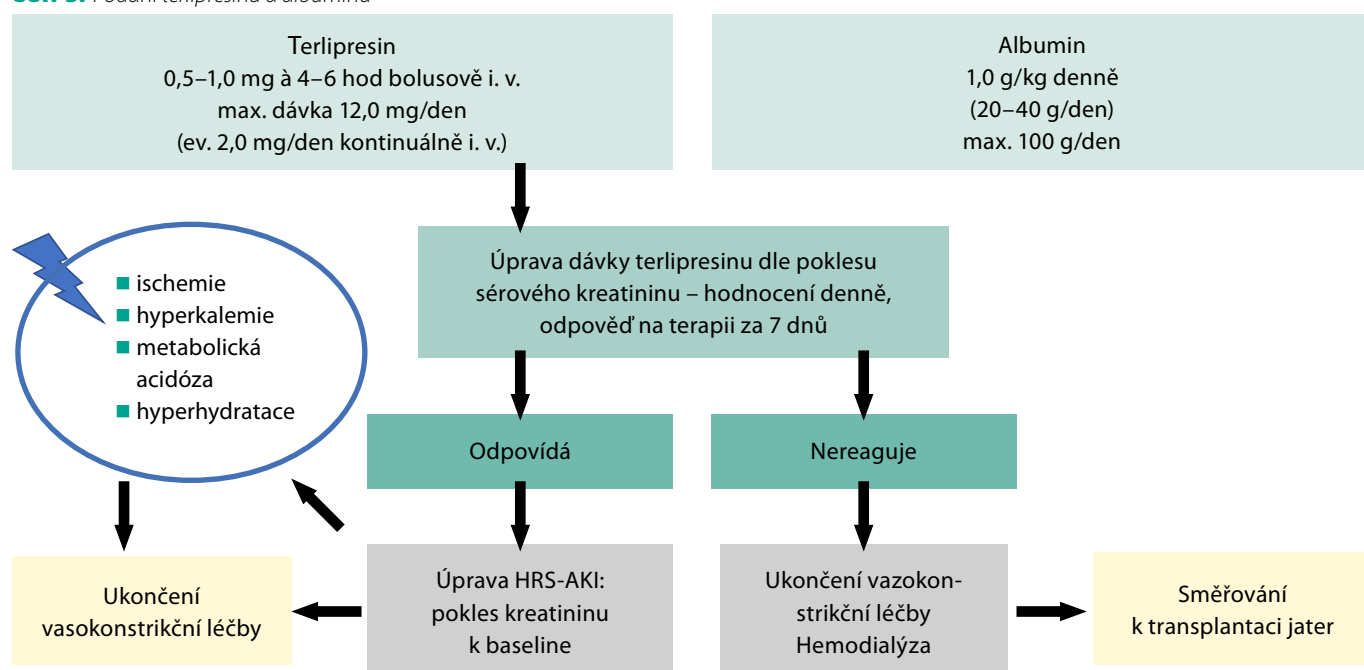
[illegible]

Terlipresin
0,5–1,0 mg à 4–6 hod bolusově i. v.
max. dávka 12,0 mg/den
(ev. 2,0 mg/den kontinuálně i. v.)

Albumin
1,0 g/kg denně
(20–40 g/den)
max. 100 g/den

Úprava dávky terlipresinu dle poklesu sérového kreatininu – hodnocení denně, odpověď na terapii za 7 dnů

- ischemie
- hyperkalemie
- metabolická acidóza
- hyperhydratace

Odpovídá

Nereaguje

Ukončení vasokonstrikční léčby

Úprava HRS-AKI: pokles kreatininu k baseline

Ukončení vazokonstrikční léčby Hemodialýza

Směřování k transplantaci jater